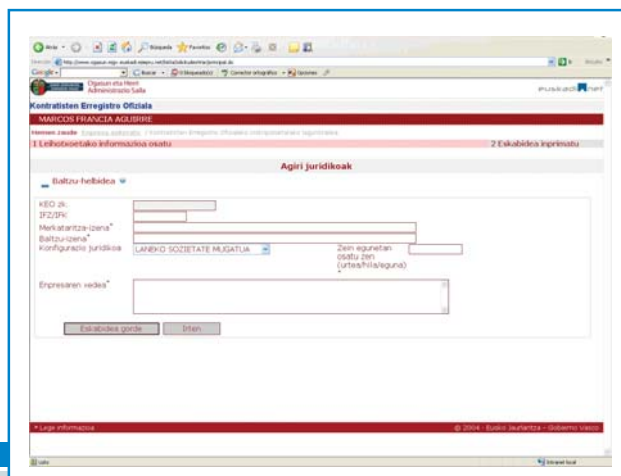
Atrás · Búsqueda Favoritos

Dirección http://www.ogasun-regis.euskadi.net/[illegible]

Google Buscar Corrector ortográfico Opciones

Ogasun eta Herri Administrazio Saila

euskadi.net

Kontratisten Erregistro Ofiziala

MARCOS FRANCIA AGUIRRE

Hemen zaude: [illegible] / Kontratisten Erregistro Ofizialean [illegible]

1 Leihotxoetako informazioa osatu

2 Eskabidea inprimatu

Agiri juridikoak

Baltzu-helbidea

KEO zk.

IFZ/IFK

Merkataritza-izena*

Baltzu-izena*

Konfigurazio Juridikoa

LANEKO SOZIETATE MUGATUA

Zein egunetan osatu zen (urtea/hila/eguna)

Enpresaren xedea*

Eskabidea gorde

Irten

Lege informazioa

© 2004 - Eusko Jaurlaritza - Gobierno Vasco

Listo

Intranet local